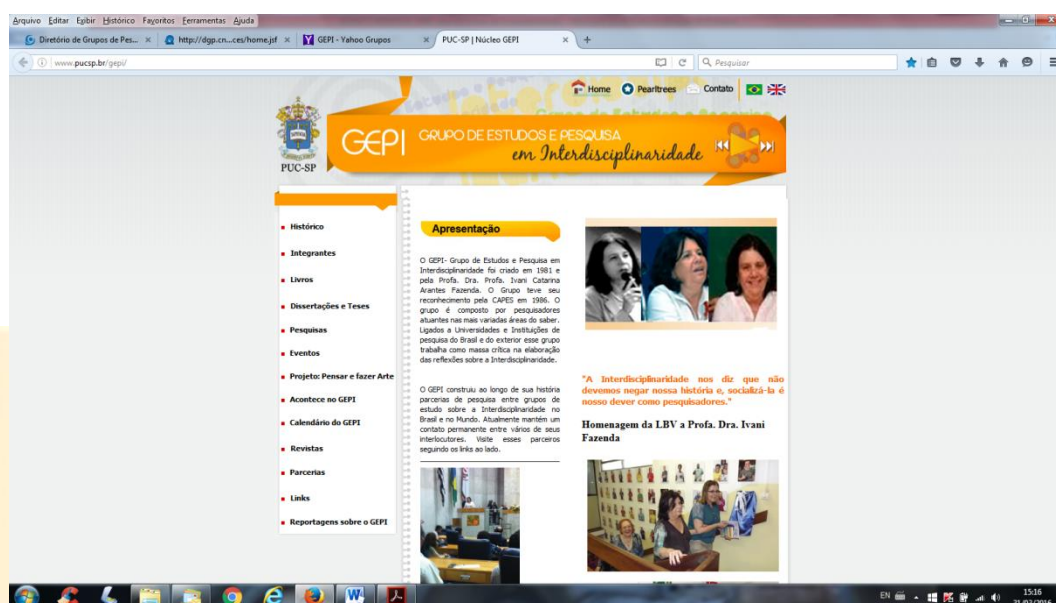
Arquivo Editar Exibir Histórico Favoritos Ferramentas Ajuda

Diretório de Grupos de Pes... × http://dgp.cn...ces/home.jsf × GEPI - Yahoo Grupos × PUC-SP | Núcleo GEPI × +

www.pucsp.br/gepi/

Pesquisar

Home Pearltrees Contato

PUC-SP

GEPI GRUPO DE ESTUDOS E PESQUISA em Interdisciplinaridade

Histórico

Integrantes

Livros

Dissertações e Teses

Pesquisas

Eventos

Projeto: Pensar e fazer Arte

Acontece no GEPI

Calendário do GEPI

Revistas

Parcerias

Links

Reportagens sobre o GEPI

Apresentação

O GEPI- Grupo de Estudos e Pesquisa em Interdisciplinaridade foi criado em 1981 e pela Profa. Dra. Profa. Ivani Catarina Arantes Fazenda. O Grupo teve seu reconhecimento pela CAPES em 1986. O grupo é composto por pesquisadores atuantes nas mais variadas áreas do saber. Ligados a Universidades e Instituições de pesquisa do Brasil e do exterior esse grupo trabalha como massa crítica na elaboração das reflexões sobre a Interdisciplinaridade.

O GEPI construiu ao longo de sua história parcerias de pesquisa entre grupos de estudo sobre a Interdisciplinaridade no Brasil e no Mundo. Atualmente mantém um contato permanente entre vários de seus interlocutores. Visite esses parceiros seguindo os links ao lado.

"A Interdisciplinaridade nos diz que não devemos negar nossa história e, socializá-la é nosso dever como pesquisadores."

Homenagem da LBV a Profa. Dra. Ivani Fazenda

EN 15:16
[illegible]